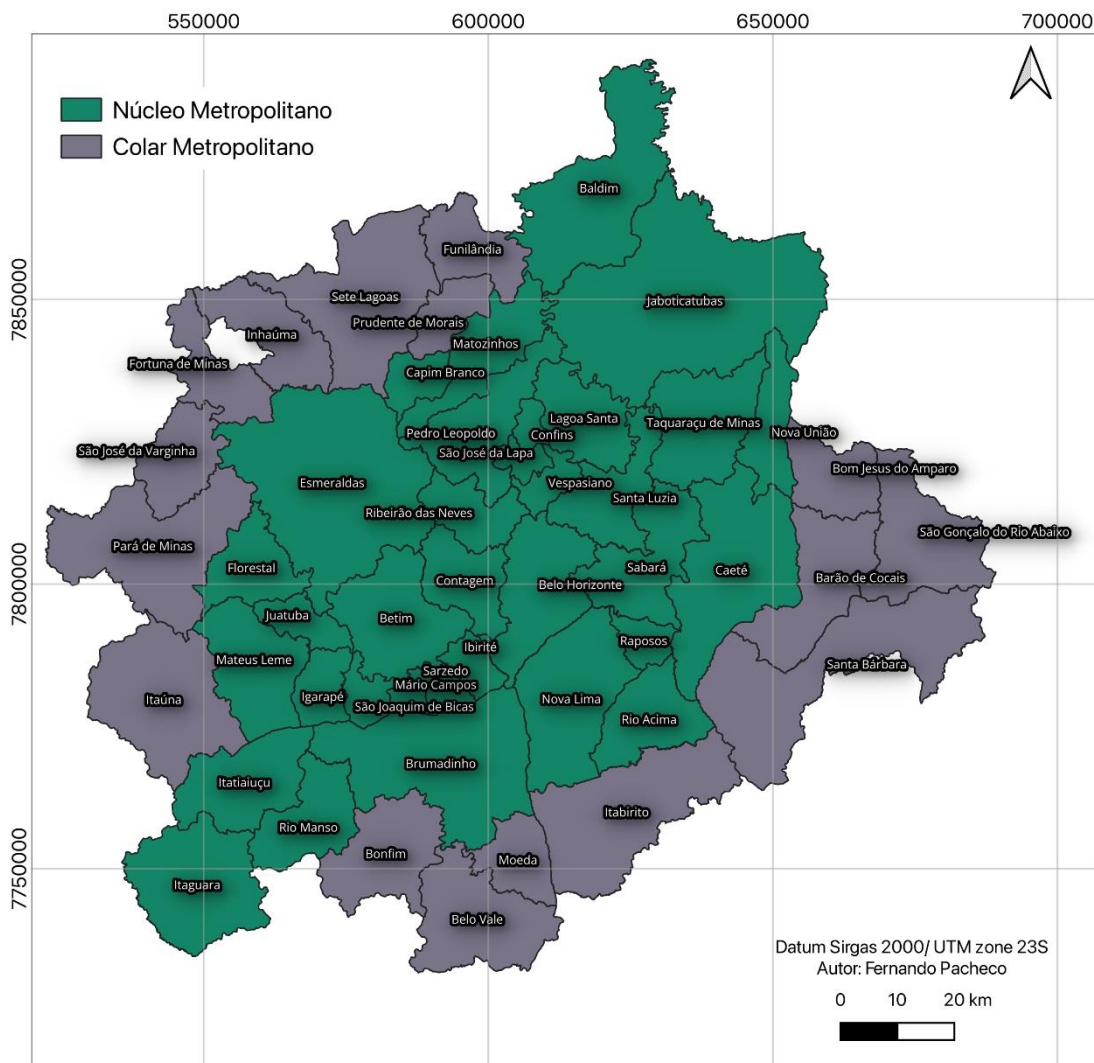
550000 600000 650000 700000

Núcleo Metropolitano
Colar Metropolitano

7850000
7800000
7750000

Baldim
Funilândia
Sete Lagoas
Jaboticatubas
Inhaúma
Prudente de Morais
Fortuna de Minas
Matozinhos
Capim Branco
Lagoa Santa
Taquaraçu de Minas
Nova União
Pedro Leopoldo
Confins
São José da Varginha
São José da Lapa
Bom Jesus do Amparo
Esmeraldas
Vespasiano
Santa Luzia
Ribeirão das Neves
São Gonçalo do Rio Abaixo
Pará de Minas
Florestal
Sabará
Caeté
Contagem
Belo Horizonte
Barão de Cocais
Juatuba
Betim
Raposos
Ibirité
Mateus Leme
Santa Bárbara
Sarzedo
Mário Campos
Igarapé
Itaúna
São Joaquim de Bicas
Nova Lima
Rio Acima
Brumadinho
Itatiaiuçu
Itabirito
Rio Manso
Bonfim
Moeda
Itaguara
Belo Vale

Datum Sirgas 2000/ UTM zone 23S
Autor: Fernando Pacheco
0 10 20 km